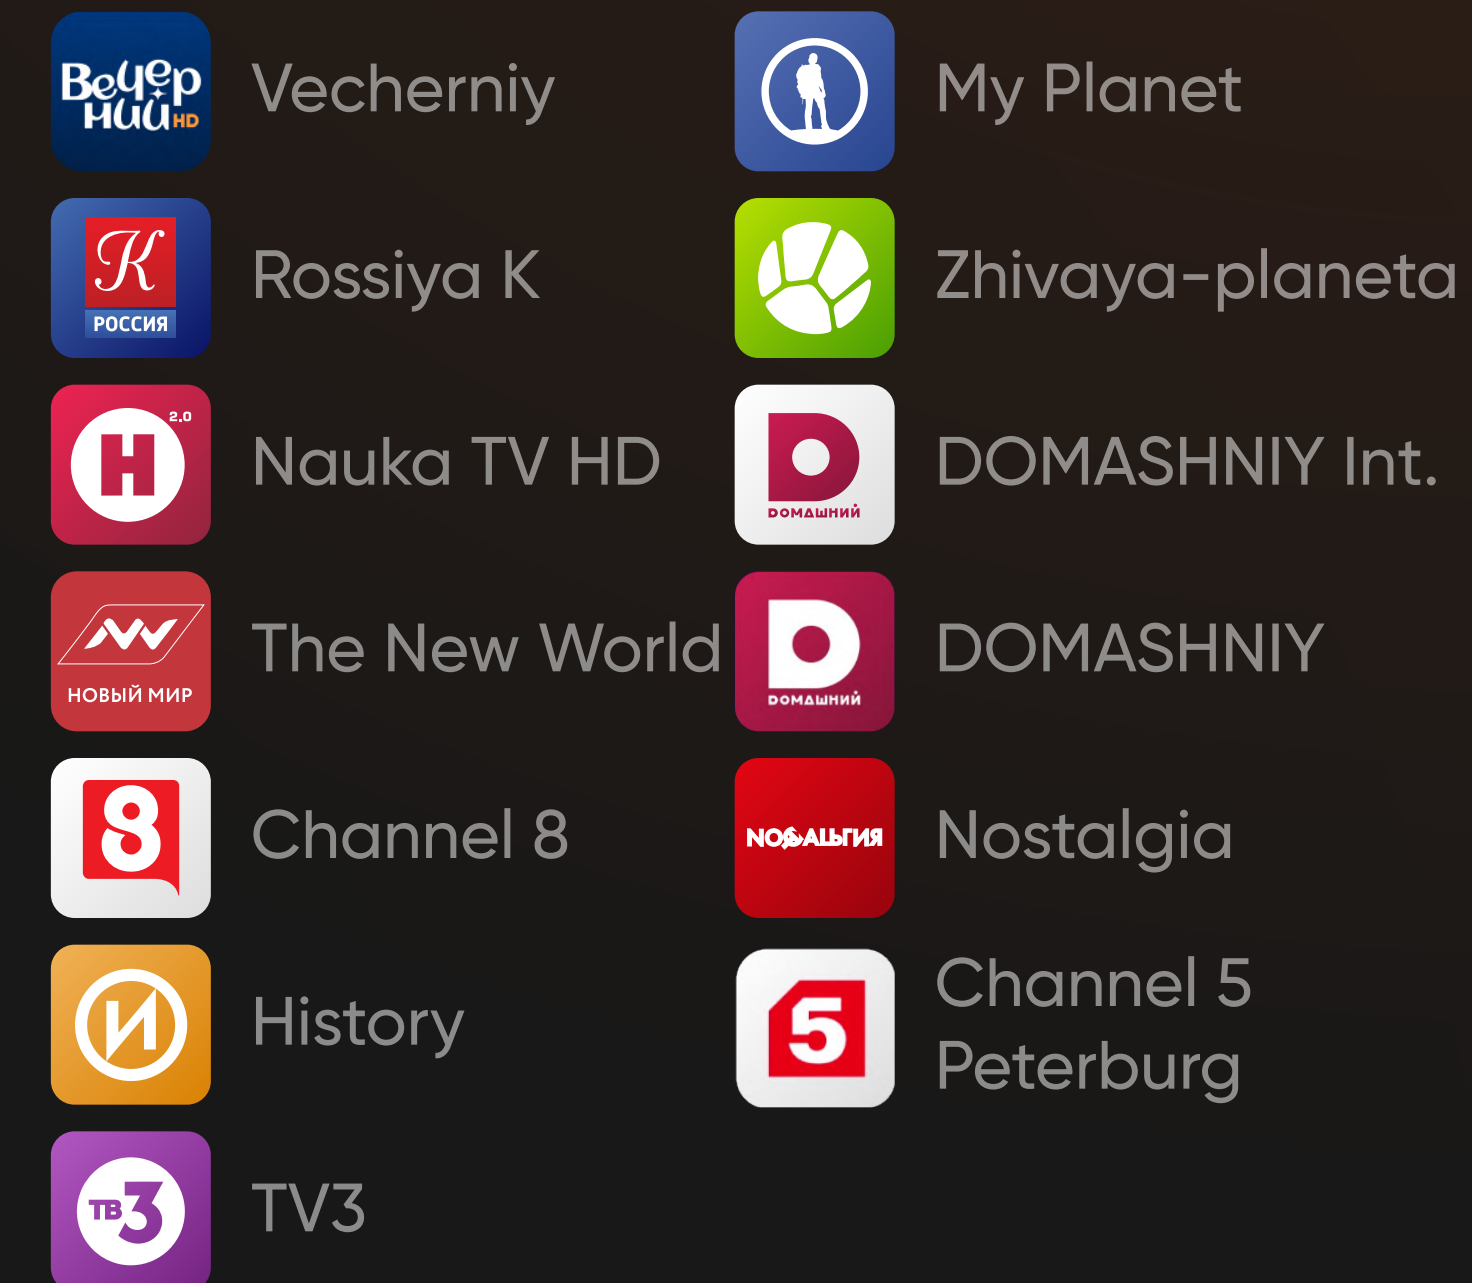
Вечерний HD
Vecherniy

К
РОССИЯ
Rossiya K

Н 2.0
Nauka TV HD

НОВЫЙ МИР
The New World

8
Channel 8

И
History

ТВ3
TV3

My Planet

Zhivaya-planeta

ДОМАШНИЙ
DOMASHNIY Int.

ДОМАШНИЙ
DOMASHNIY

НОСТАЛЬГИЯ
Nostalgia

5
Channel 5 Peterburg